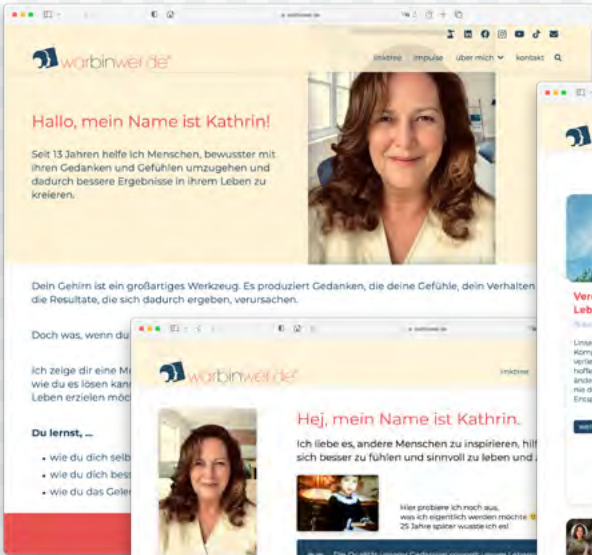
wasbinwer.de

wasbinwer.de

linktree impulse über mich kontakt

Hallo, mein Name ist Kathrin!

Seit 13 Jahren helfe ich Menschen, bewusster mit ihren Gedanken und Gefühlen umzugehen und dadurch bessere Ergebnisse in ihrem Leben zu kreieren.

Dein Gehirn ist ein großartiges Werkzeug. Es produziert Gedanken, die deine Gefühle, dein Verhalten und die Resultate, die sich dadurch ergeben, verursachen.

Doch was, wenn du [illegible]

Ich zeige dir eine M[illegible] wie du es lösen kan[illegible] Leben erzielen möc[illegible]

Du lernst, ...

• wie du dich selb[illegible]
• wie du dich bes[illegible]
• wie du das Gele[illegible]

wasbinwer.de

wasbinwer.de

linktree

Hej, mein Name ist Kathrin.

Ich liebe es, andere Menschen zu inspirieren, hil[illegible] sich besser zu fühlen und sinnvoll zu leben und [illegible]

Hier probiere ich noch aus, was ich eigentlich werden möchte. 25 Jahre später wusste ich es!

Ver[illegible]
Leb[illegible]